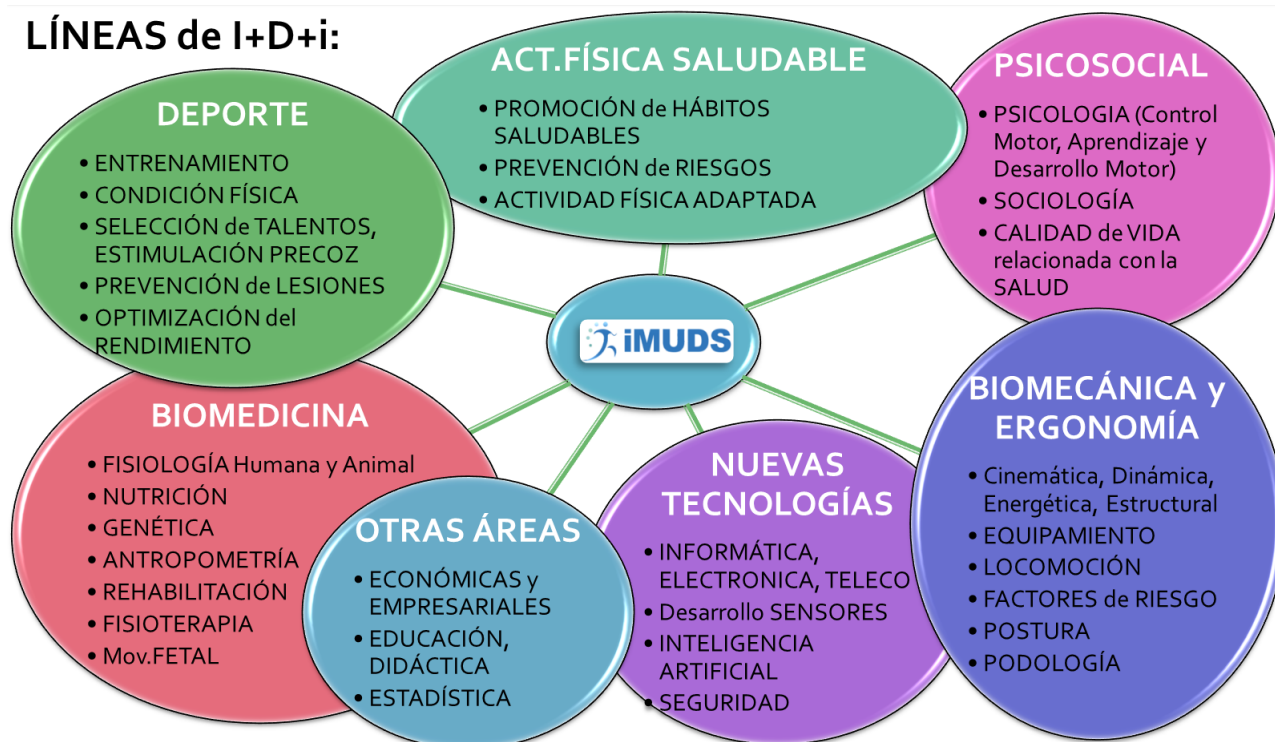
LÍNEAS de I+D+i:

ACT.FÍSICA SALUDABLE
• PROMOCIÓN de HÁBITOS SALUDABLES
• PREVENCIÓN de RIESGOS
• ACTIVIDAD FÍSICA ADAPTADA

DEPORTE
• ENTRENAMIENTO
• CONDICIÓN FÍSICA
• SELECCIÓN de TALENTOS, ESTIMULACIÓN PRECOZ
• PREVENCIÓN de LESIONES
• OPTIMIZACIÓN del RENDIMIENTO

PSICOSOCIAL
• PSICOLOGIA (Control Motor, Aprendizaje y Desarrollo Motor)
• SOCIOLOGÍA
• CALIDAD de VIDA relacionada con la SALUD

iMUDS

BIOMEDICINA
• FISIOLOGÍA Humana y Animal
• NUTRICIÓN
• GENÉTICA
• ANTROPOMETRÍA
• REHABILITACIÓN
• FISIOTERAPIA
• Mov.FETAL

OTRAS ÁREAS
• ECONÓMICAS y EMPRESARIALES
• EDUCACIÓN, DIDÁCTICA
• ESTADÍSTICA

NUEVAS TECNOLOGÍAS
• INFORMÁTICA, ELECTRONICA, TELECO
• Desarrollo SENSORES
• INTELIGENCIA ARTIFICIAL
• SEGURIDAD

BIOMECÁNICA y ERGONOMÍA
• Cinemática, Dinámica, Energética, Estructural
• EQUIPAMIENTO
• LOCOMOCIÓN
• FACTORES de RIESGO
• POSTURA
• PODOLOGÍA